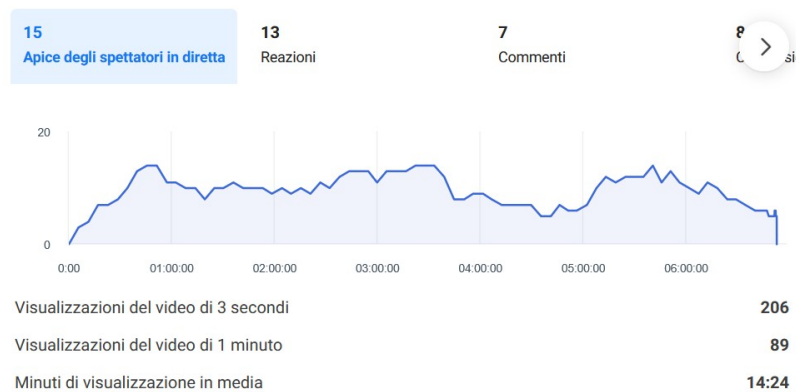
15
Apice degli spettatori in diretta

13
Reazioni

7
Commenti

8
C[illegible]si

20
0
0:00
01:00:00
02:00:00
03:00:00
04:00:00
05:00:00
06:00:00

Visualizzazioni del video di 3 secondi 206

Visualizzazioni del video di 1 minuto 89

Minuti di visualizzazione in media 14:24